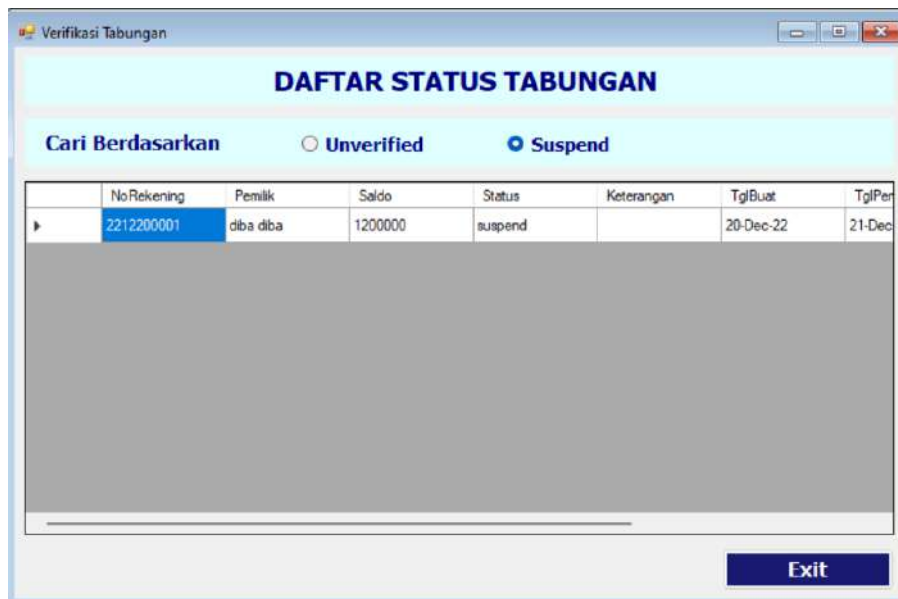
Verifikasi Tabungan

DAFTAR STATUS TABUNGAN

Cari Berdasarkan Unverified Suspend

| | NoRekening | Pemilik | Saldo | Status | Keterangan | TglBuat | TglPer |
|---|---|---|---|---|---|---|---|
| ▸ | 2212200001 | diba diba | 1200000 | suspend | | 20-Dec-22 | 21-Dec |

Exit